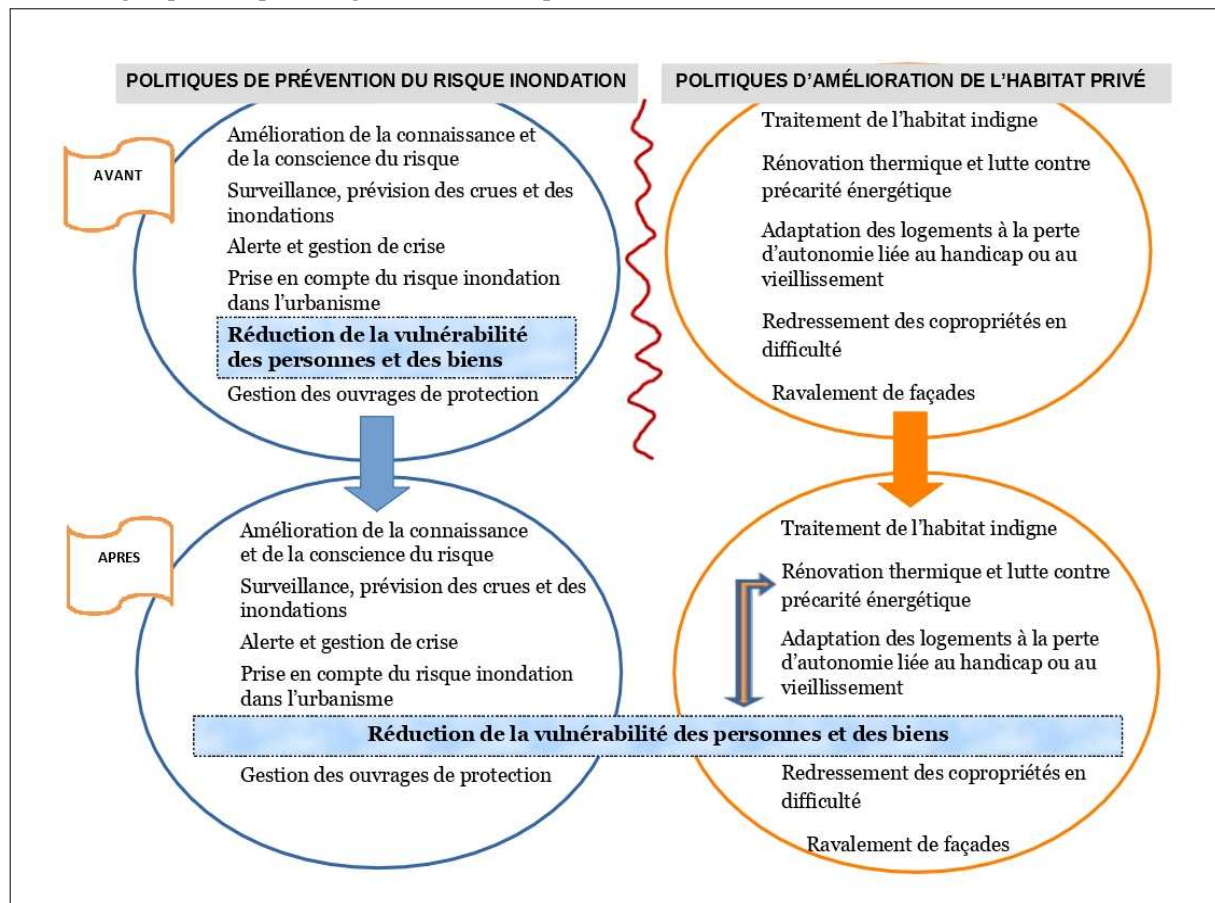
POLITIQUES DE PRÉVENTION DU RISQUE INONDATION

POLITIQUES D'AMÉLIORATION DE L'HABITAT PRIVÉ

AVANT

Amélioration de la connaissance et de la conscience du risque

Surveillance, prévision des crues et des inondations

Alerte et gestion de crise

Prise en compte du risque inondation dans l'urbanisme

Réduction de la vulnérabilité des personnes et des biens

Gestion des ouvrages de protection

Traitement de l'habitat indigne

Rénovation thermique et lutte contre précarité énergétique

Adaptation des logements à la perte d'autonomie liée au handicap ou au vieillissement

Redressement des copropriétés en difficulté

Ravalement de façades

APRES

Amélioration de la connaissance et de la conscience du risque

Surveillance, prévision des crues et des inondations

Alerte et gestion de crise

Prise en compte du risque inondation dans l'urbanisme

Traitement de l'habitat indigne

Rénovation thermique et lutte contre précarité énergétique

Adaptation des logements à la perte d'autonomie liée au handicap ou au vieillissement

Réduction de la vulnérabilité des personnes et des biens

Gestion des ouvrages de protection

Redressement des copropriétés en difficulté

Ravalement de façades